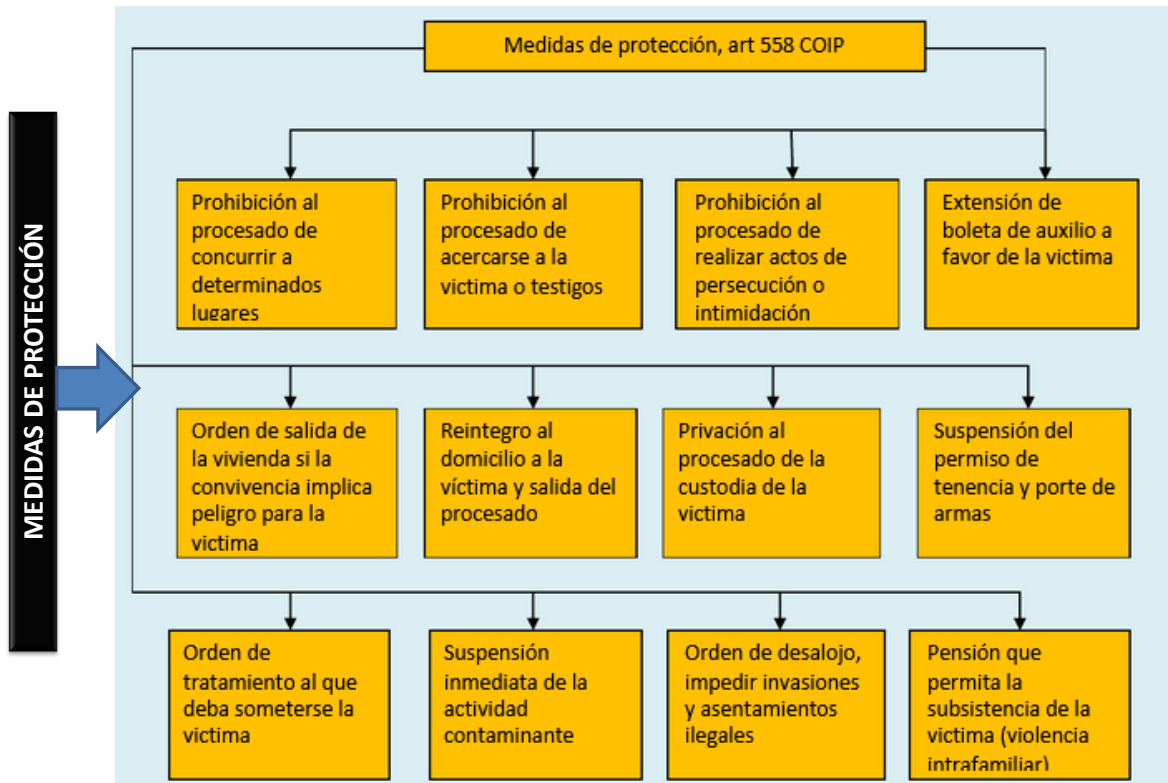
MEDIDAS DE PROTECCIÓN

Medidas de protección, art 558 COIP

Prohibición al procesado de concurrir a determinados lugares

Prohibición al procesado de acercarse a la victima o testigos

Prohibición al procesado de realizar actos de persecución o intimidación

Extensión de boleta de auxilio a favor de la victima

Orden de salida de la vivienda si la convivencia implica peligro para la victima

Reintegro al domicilio a la víctima y salida del procesado

Privación al procesado de la custodia de la victima

Suspensión del permiso de tenencia y porte de armas

Orden de tratamiento al que deba someterse la victima

Suspensión inmediata de la actividad contaminante

Orden de desalojo, impedir invasiones y asentamientos ilegales

Pensión que permita la subsistencia de la victima (violencia intrafamiliar)